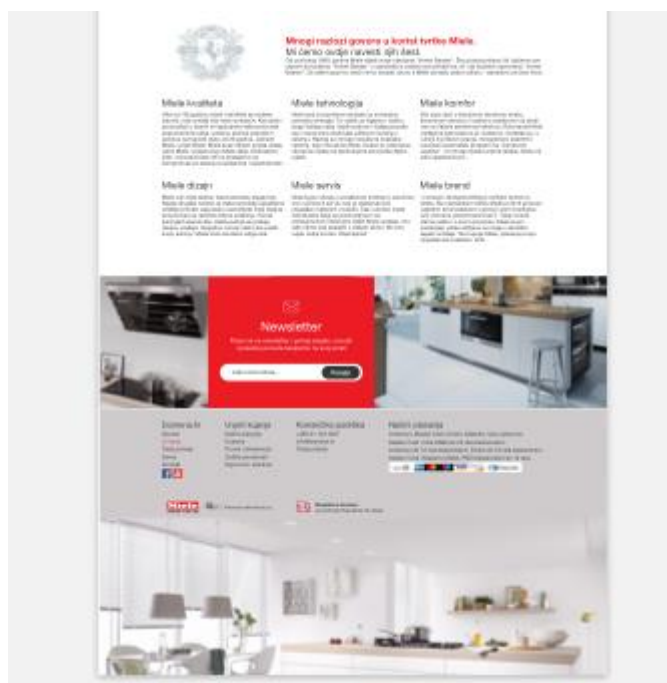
Mnogi razlozi govore u korist tvrtke Miele.
Mi ćemo ovdje navesti njih šest.

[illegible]

Miele kvaliteta

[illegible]

Miele tehnologija

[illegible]

Miele komfor

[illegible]

Miele dizajn

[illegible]

Miele servis

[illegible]

Miele brand

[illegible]

Newsletter

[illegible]

Prijavi

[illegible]

Miele

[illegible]